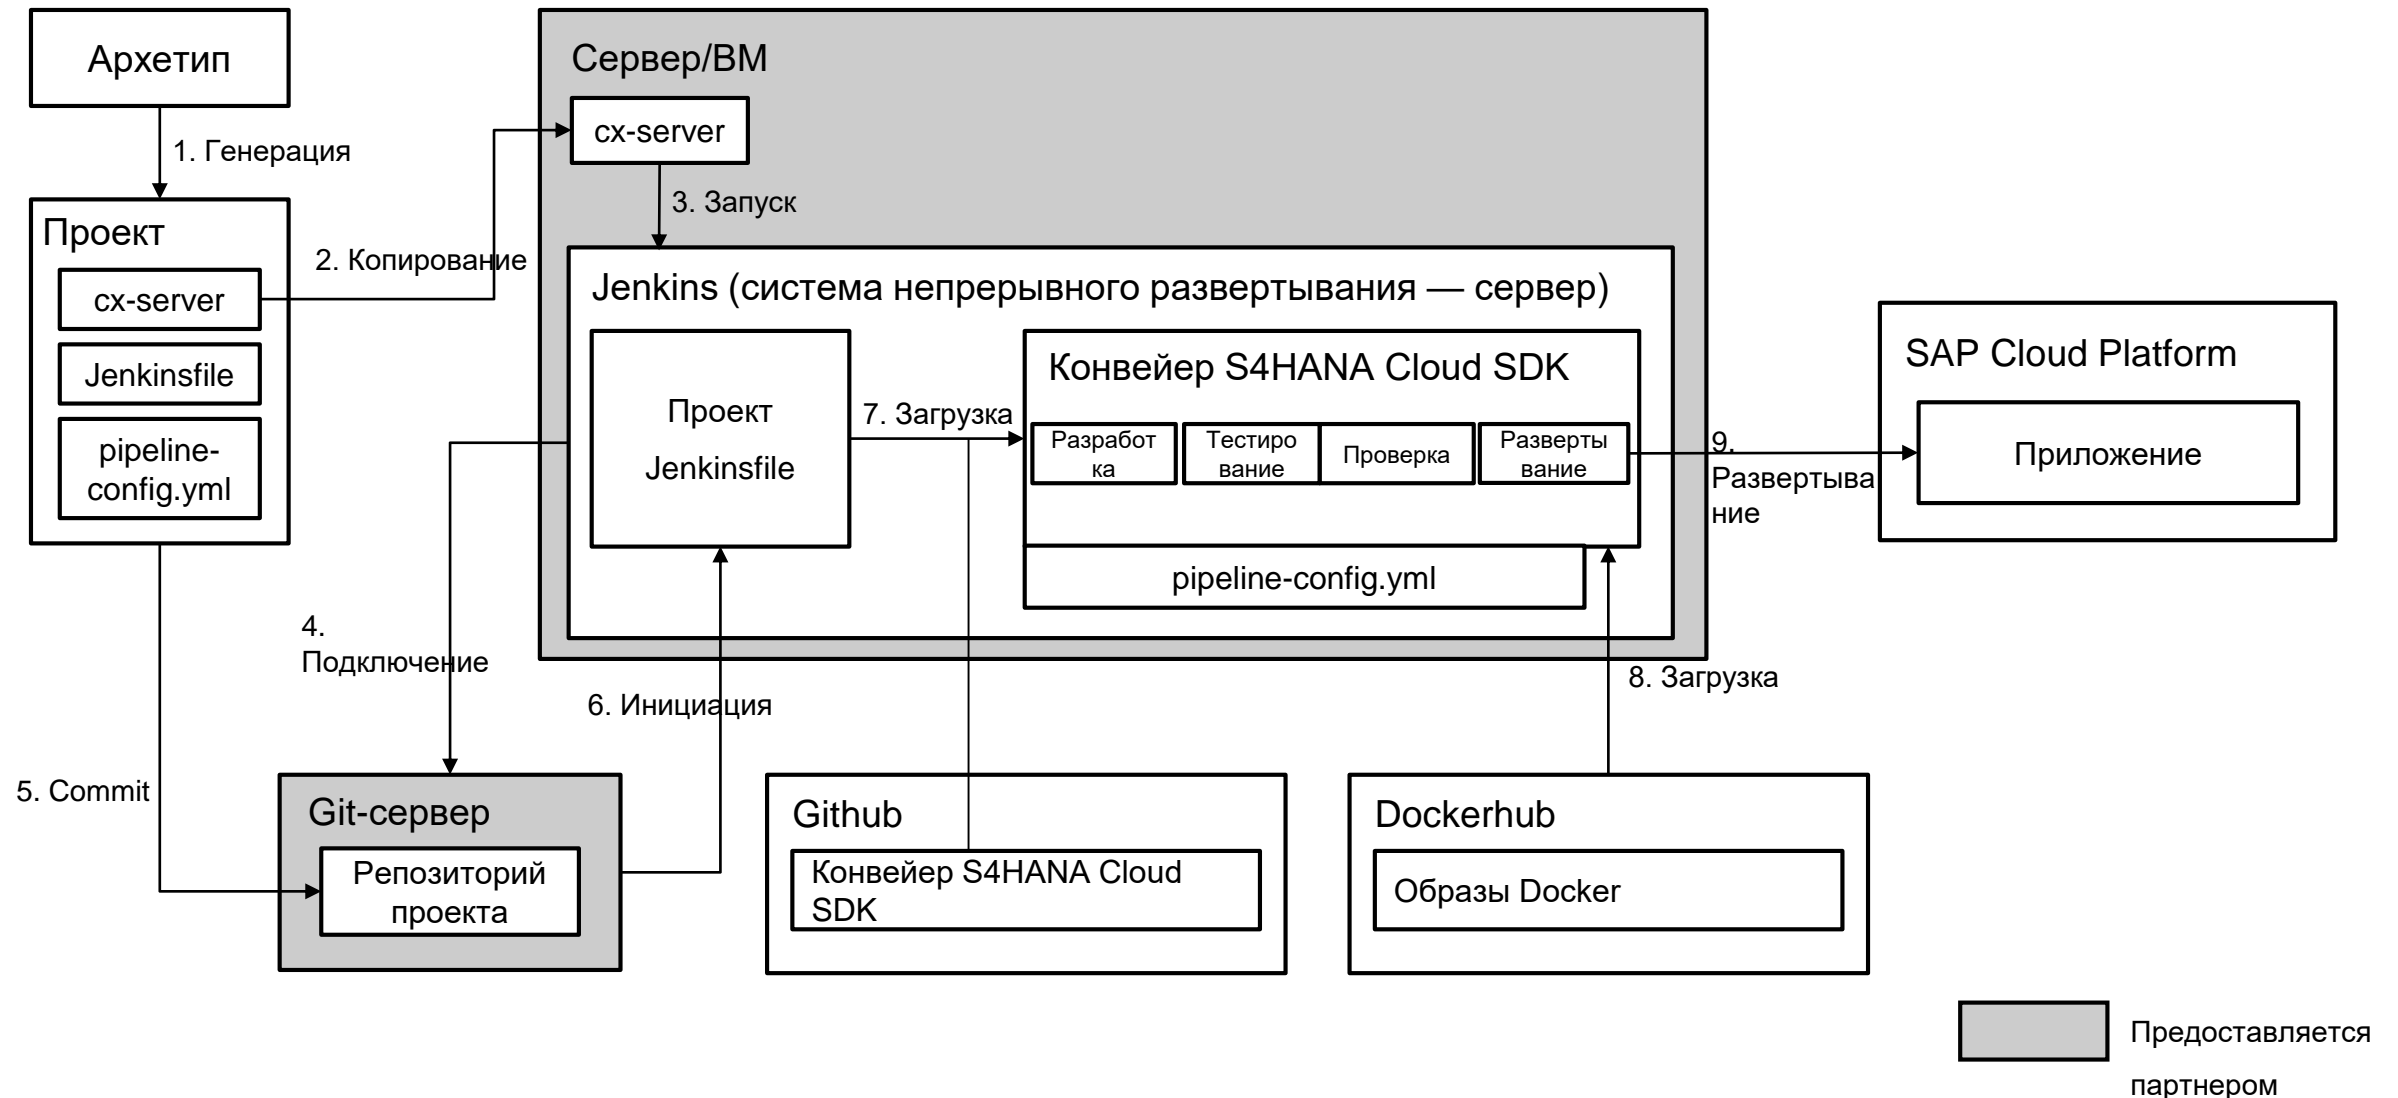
Архетип

1. Генерация

Проект

cx-server

Jenkinsfile

pipeline-config.yml

2. Копирование

Сервер/ВМ

cx-server

3. Запуск

Jenkins (система непрерывного развертывания — сервер)

Проект

Jenkinsfile

7. Загрузка

Конвейер S4HANA Cloud SDK

Разработка

Тестирование

Проверка

Развертывание

pipeline-config.yml

9. Развертывание

SAP Cloud Platform

Приложение

4. Подключение

6. Инициация

8. Загрузка

5. Commit

Git-сервер

Репозиторий проекта

Github

Конвейер S4HANA Cloud SDK

Dockerhub

Образы Docker

Предоставляется партнером